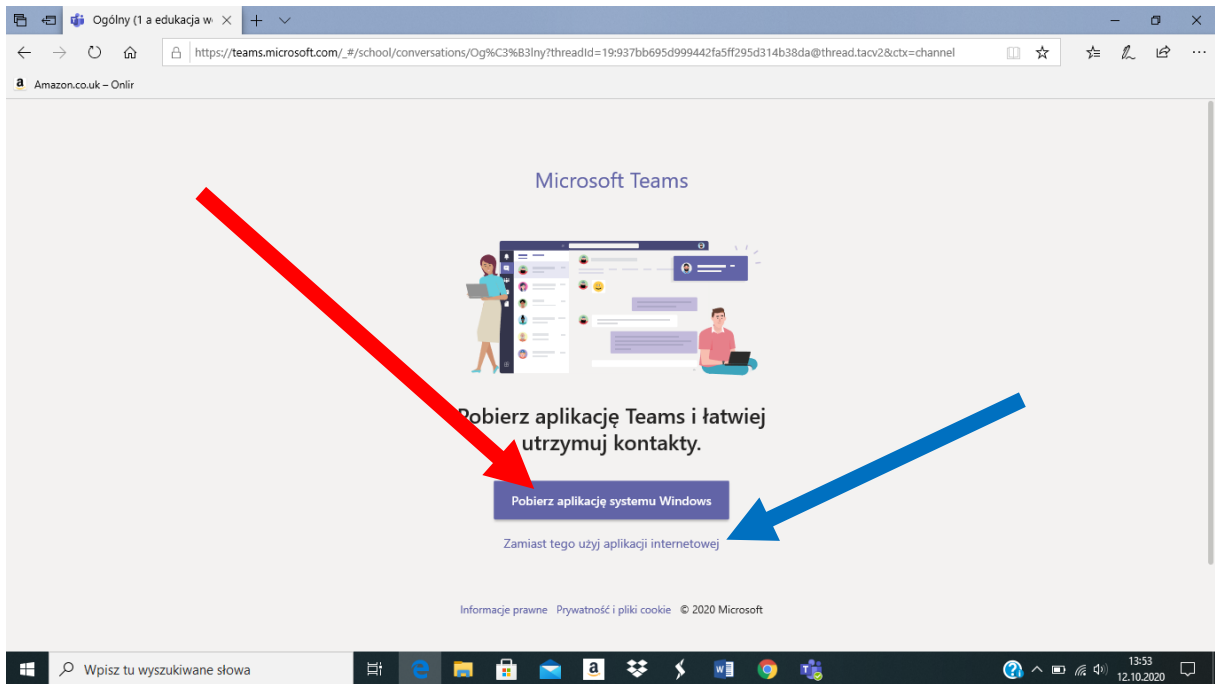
Ogólny (1 a edukacja w

https://teams.microsoft.com/_#/school/conversations/Og%C3%B3lny?threadId=19:937bb695d999442fa5ff295d314b38da@thread.tacv2&ctx=channel

Amazon.co.uk – Onlir

Microsoft Teams

Pobierz aplikację Teams i łatwiej utrzymuj kontakty.

Pobierz aplikację systemu Windows

Zamiast tego użyj aplikacji internetowej

Informacje prawne Prywatność i pliki cookie © 2020 Microsoft

Wpisz tu wyszukiwane słowa

13:53
12.10.2020